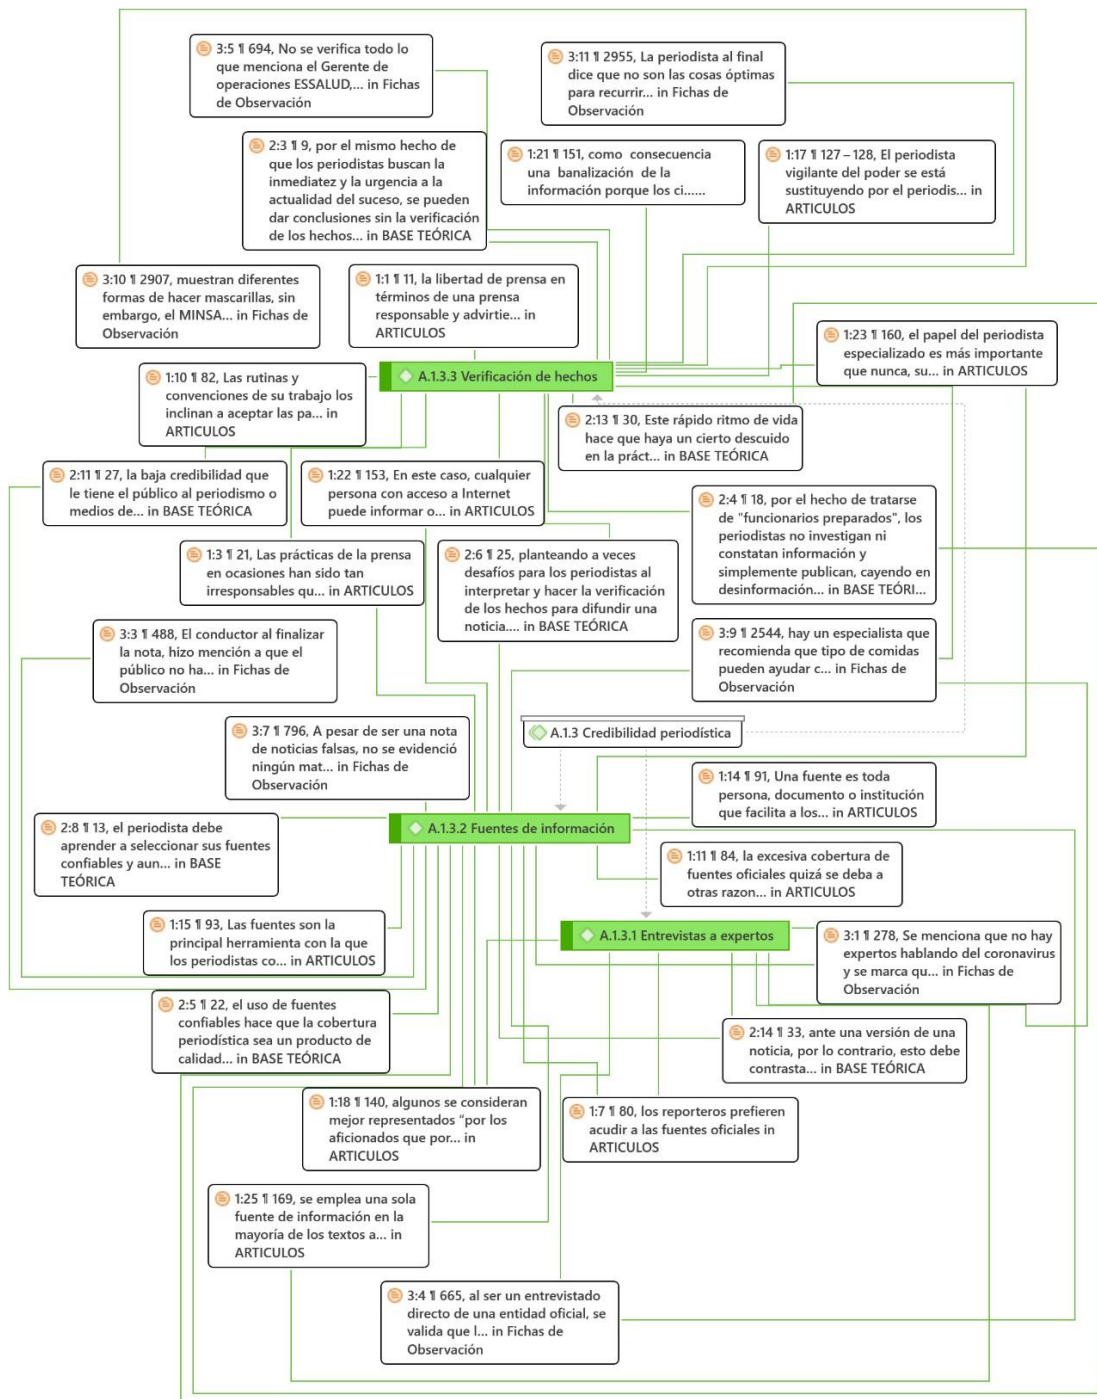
3:5 ¶ 694, No se verifica todo lo que menciona el Gerente de operaciones ESSALUD,... in Fichas de Observación

3:11 ¶ 2955, La periodista al final dice que no son las cosas óptimas para recurrir... in Fichas de Observación

2:3 ¶ 9, por el mismo hecho de que los periodistas buscan la inmediatez y la urgencia a la actualidad del suceso, se pueden dar conclusiones sin la verificación de los hechos... in BASE TEÓRICA

1:21 ¶ 151, como consecuencia una banalización de la información porque los ci......

1:17 ¶ 127 – 128, El periodista vigilante del poder se está sustituyendo por el periodis... in ARTICULOS

3:10 ¶ 2907, muestran diferentes formas de hacer mascarillas, sin embargo, el MINSA... in Fichas de Observación

1:1 ¶ 11, la libertad de prensa en términos de una prensa responsable y advirtie... in ARTICULOS

1:23 ¶ 160, el papel del periodista especializado es más importante que nunca, su... in ARTICULOS

1:10 ¶ 82, Las rutinas y convenciones de su trabajo los inclinan a aceptar las pa... in ARTICULOS

A.1.3.3 Verificación de hechos

2:13 ¶ 30, Este rápido ritmo de vida hace que haya un cierto descuido en la práct... in BASE TEÓRICA

2:11 ¶ 27, la baja credibilidad que le tiene el público al periodismo o medios de... in BASE TEÓRICA

1:22 ¶ 153, En este caso, cualquier persona con acceso a Internet puede informar o... in ARTICULOS

2:4 ¶ 18, por el hecho de tratarse de "funcionarios preparados", los periodistas no investigan ni constatan información y simplemente publican, cayendo en desinformación... in BASE TEÓRI...

1:3 ¶ 21, Las prácticas de la prensa en ocasiones han sido tan irresponsables qu... in ARTICULOS

2:6 ¶ 25, planteando a veces desafíos para los periodistas al interpretar y hacer la verificación de los hechos para difundir una noticia.... in BASE TEÓRICA

3:3 ¶ 488, El conductor al finalizar la nota, hizo mención a que el público no ha... in Fichas de Observación

3:9 ¶ 2544, hay un especialista que recomienda que tipo de comidas pueden ayudar c... in Fichas de Observación

3:7 ¶ 796, A pesar de ser una nota de noticias falsas, no se evidenció ningún mat... in Fichas de Observación

A.1.3 Credibilidad periodística

1:14 ¶ 91, Una fuente es toda persona, documento o institución que facilita a los... in ARTICULOS

2:8 ¶ 13, el periodista debe aprender a seleccionar sus fuentes confiables y aun... in BASE TEÓRICA

A.1.3.2 Fuentes de información

1:11 ¶ 84, la excesiva cobertura de fuentes oficiales quizá se deba a otras razon... in ARTICULOS

1:15 ¶ 93, Las fuentes son la principal herramienta con la que los periodistas co... in ARTICULOS

A.1.3.1 Entrevistas a expertos

3:1 ¶ 278, Se menciona que no hay expertos hablando del coronavirus y se marca qu... in Fichas de Observación

2:5 ¶ 22, el uso de fuentes confiables hace que la cobertura periodística sea un producto de calidad... in BASE TEÓRICA

2:14 ¶ 33, ante una versión de una noticia, por lo contrario, esto debe contrasta... in BASE TEÓRICA

1:18 ¶ 140, algunos se consideran mejor representados “por los aficionados que por... in ARTICULOS

1:7 ¶ 80, los reporteros prefieren acudir a las fuentes oficiales in ARTICULOS

1:25 ¶ 169, se emplea una sola fuente de información en la mayoría de los textos a... in ARTICULOS

3:4 ¶ 665, al ser un entrevistado directo de una entidad oficial, se valida que l... in Fichas de Observación